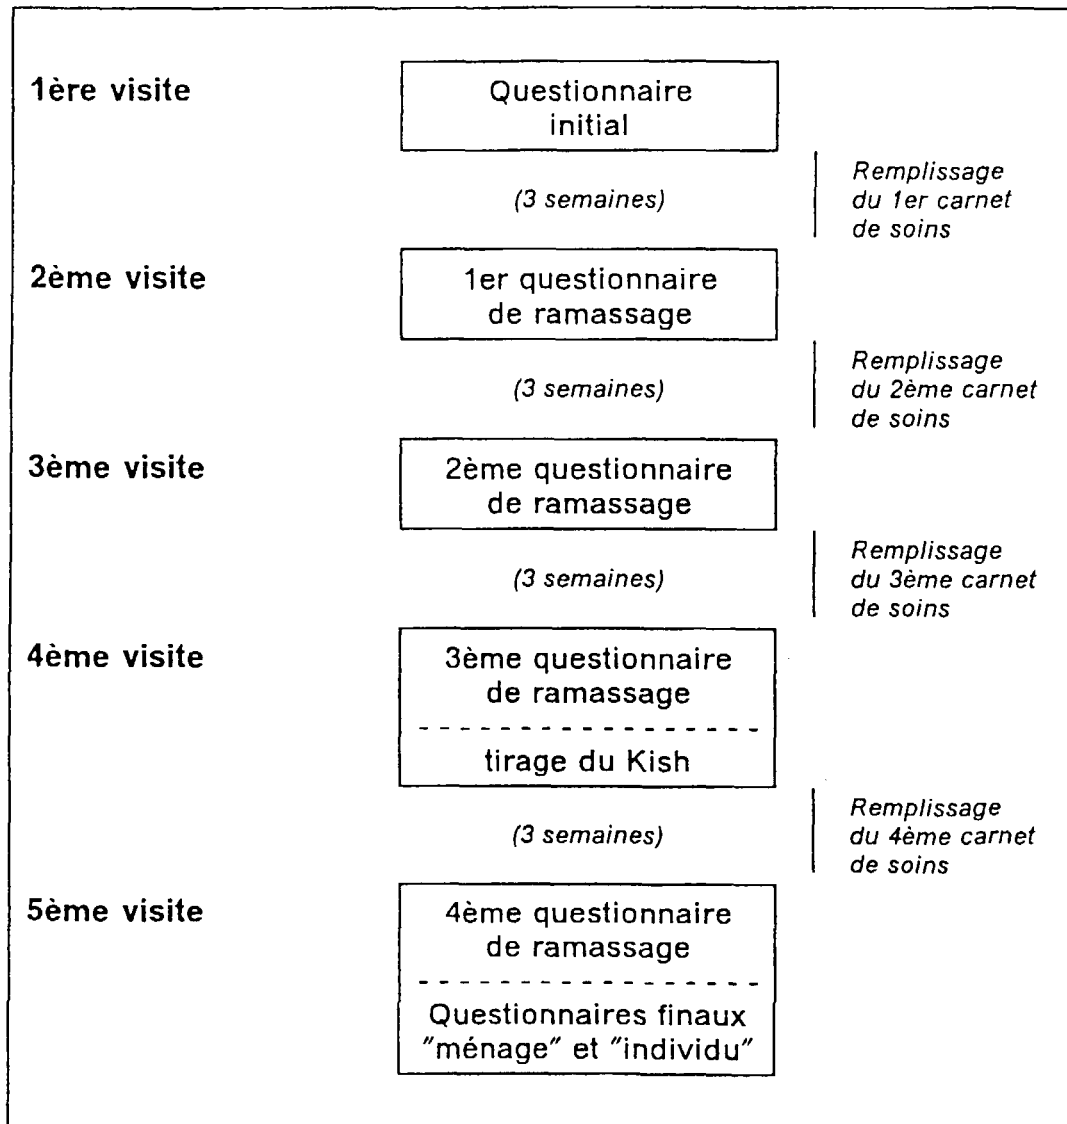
1ère visite

Questionnaire initial

(3 semaines)

Remplissage du 1er carnet de soins

2ème visite

1er questionnaire de ramassage

(3 semaines)

Remplissage du 2ème carnet de soins

3ème visite

2ème questionnaire de ramassage

(3 semaines)

Remplissage du 3ème carnet de soins

4ème visite

3ème questionnaire de ramassage

tirage du Kish

(3 semaines)

Remplissage du 4ème carnet de soins

5ème visite

4ème questionnaire de ramassage

Questionnaires finaux "ménage" et "individu"